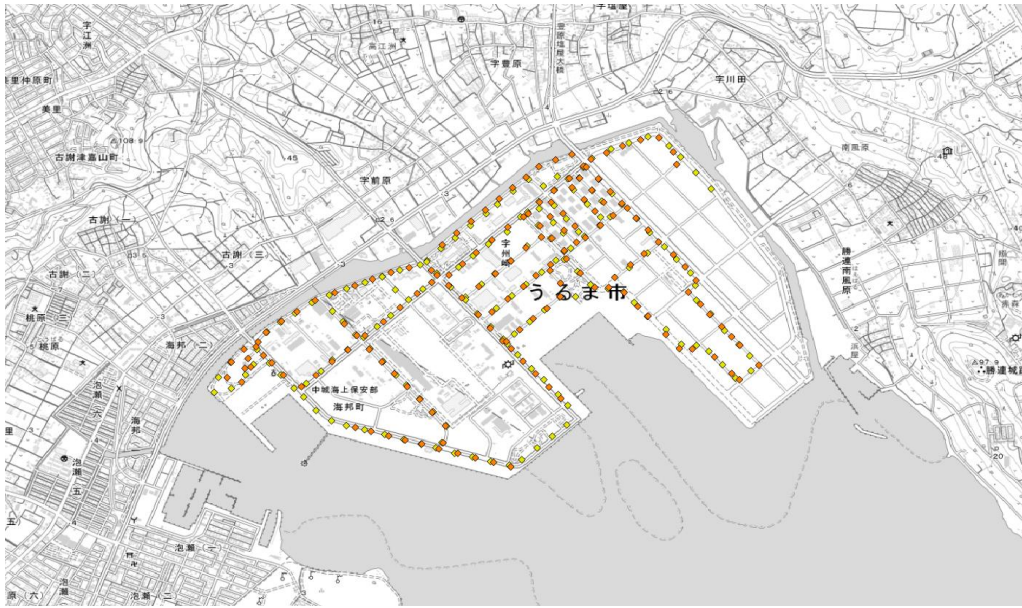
宇江洲
高江洲
宇豊原
宇川田
具志川
美里
古謝津嘉山町
宇前原
古謝（一）
古謝（三）
古謝（二）
桃原（三）
桃原
海邦（二）
泡瀬（六）
泡瀬（五）
海邦
宇堀川
うるま市
中城海上保安部
海邦町
南風原
勝連南風原
勝連城跡
泡瀬（一）
泡瀬（二）